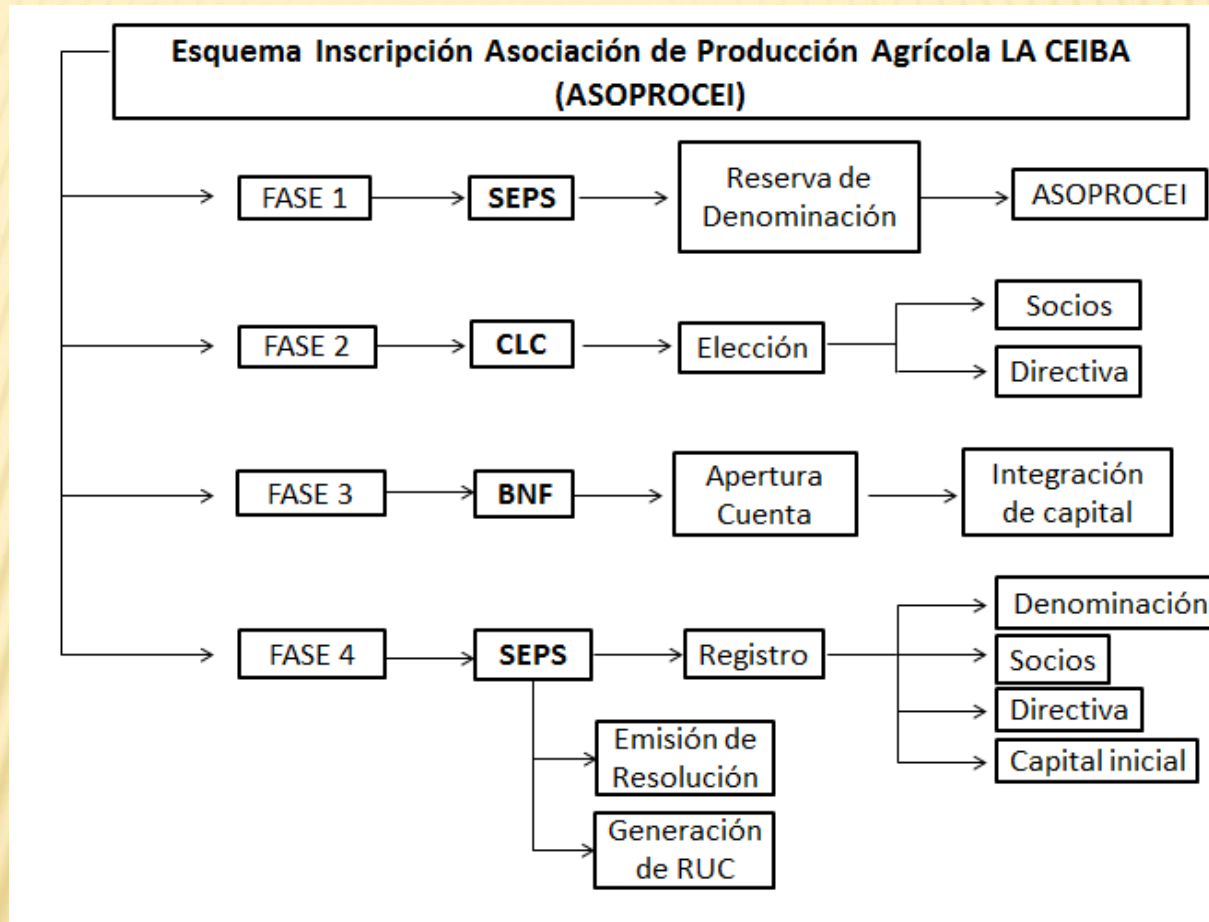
Esquema Inscripción Asociación de Producción Agrícola LA CEIBA (ASOPROCEI)

FASE 1
SEPS
Reserva de Denominación
ASOPROCEI

FASE 2
CLC
Elección
Socios
Directiva

FASE 3
BNF
Apertura Cuenta
Integración de capital

FASE 4
SEPS
Registro
Denominación
Socios
Directiva
Capital inicial
Emisión de Resolución
Generación de RUC